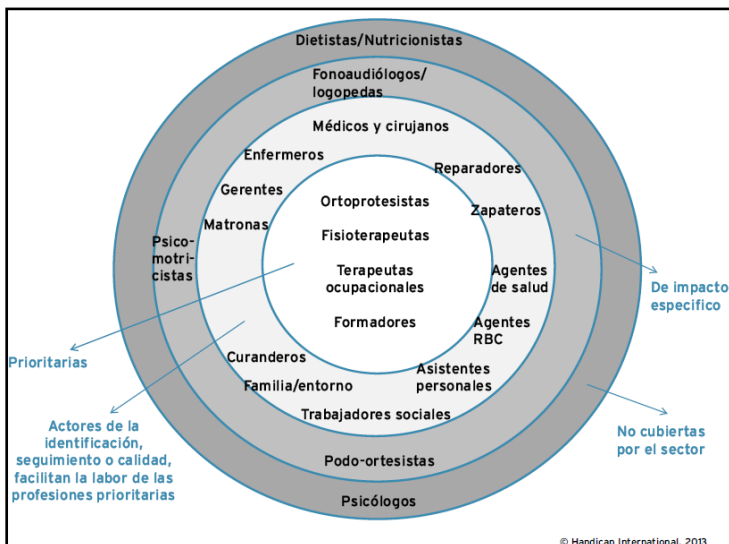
Dietistas/Nutricionistas

Fonoaudiólogos/ logopedas

Médicos y cirujanos

Enfermeros

Reparadores

Gerentes

Zapateros

Matronas

Psico-motri-cistas

Ortoprotesistas

Fisioterapeutas

Terapeutas ocupacionales

Formadores

Agentes de salud

Agentes RBC

De impacto especifico

Prioritarias

Curanderos

Familia/entorno

Asistentes personales

Trabajadores sociales

Actores de la identificación, seguimiento o calidad, facilitan la labor de las profesiones prioritarias

No cubiertas por el sector

Podo-ortesistas

Psicólogos

© Handican International 2013